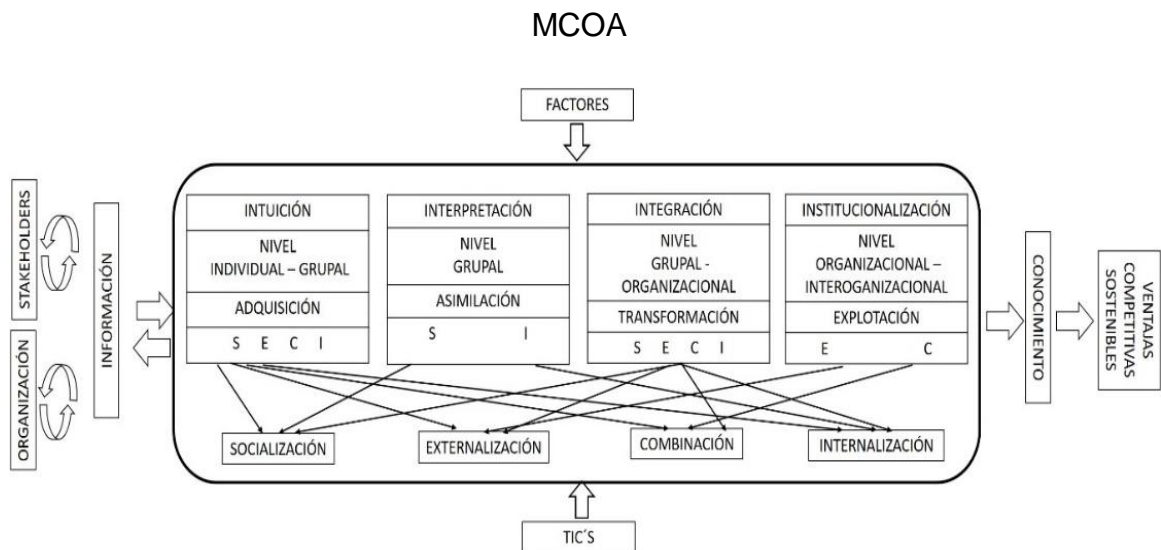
MCOA

FACTORES

STAKEHOLDERS

ORGANIZACIÓN

INFORMACIÓN

INTUICIÓN

NIVEL INDIVIDUAL – GRUPAL

ADQUISICIÓN

S E C I

INTERPRETACIÓN

NIVEL GRUPAL

ASIMILACIÓN

S I

INTEGRACIÓN

NIVEL GRUPAL - ORGANIZACIONAL

TRANSFORMACIÓN

S E C I

INSTITUCIONALIZACIÓN

NIVEL ORGANIZACIONAL – INTEROGANIZACIONAL

EXPLOTACIÓN

E C

SOCIALIZACIÓN

EXTERNALIZACIÓN

COMBINACIÓN

INTERNALIZACIÓN

CONOCIMIENTO

VENTAJAS COMPETITIVAS SOSTENIBLES

TIC´S